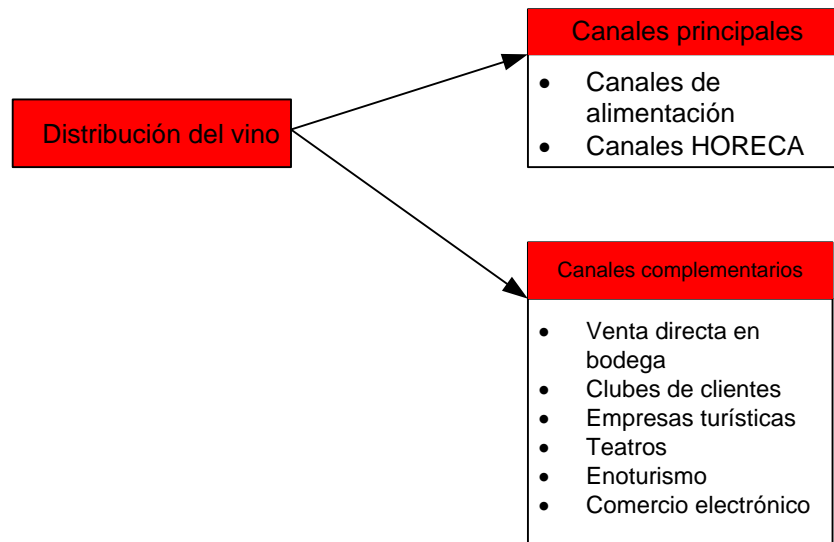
Distribución del vino

Canales principales

- Canales de alimentación
- Canales HORECA

Canales complementarios

- Venta directa en bodega
- Clubes de clientes
- Empresas turísticas
- Teatros
- Enoturismo
- Comercio electrónico